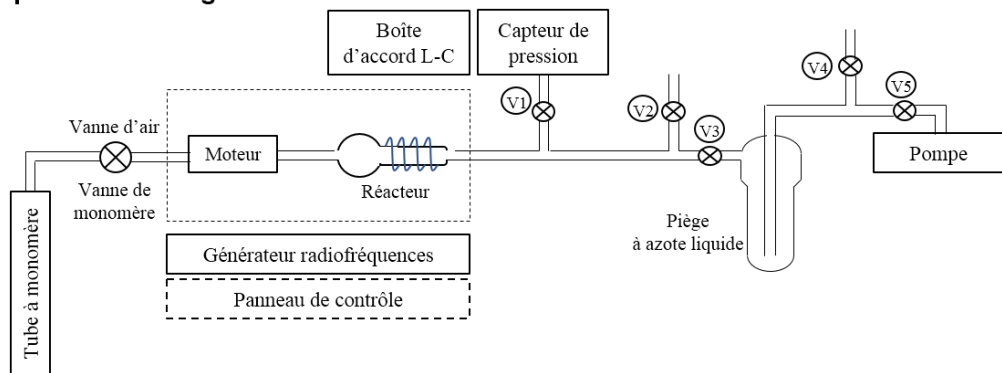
Boîte d'accord L-C

Capteur de pression

V4

V5

V1

V2

V3

Vanne d'air

Moteur

Pompe

Vanne de monomère

Réacteur

Piège à azote liquide

Tube à monomère

Générateur radiofréquences

Panneau de contrôle